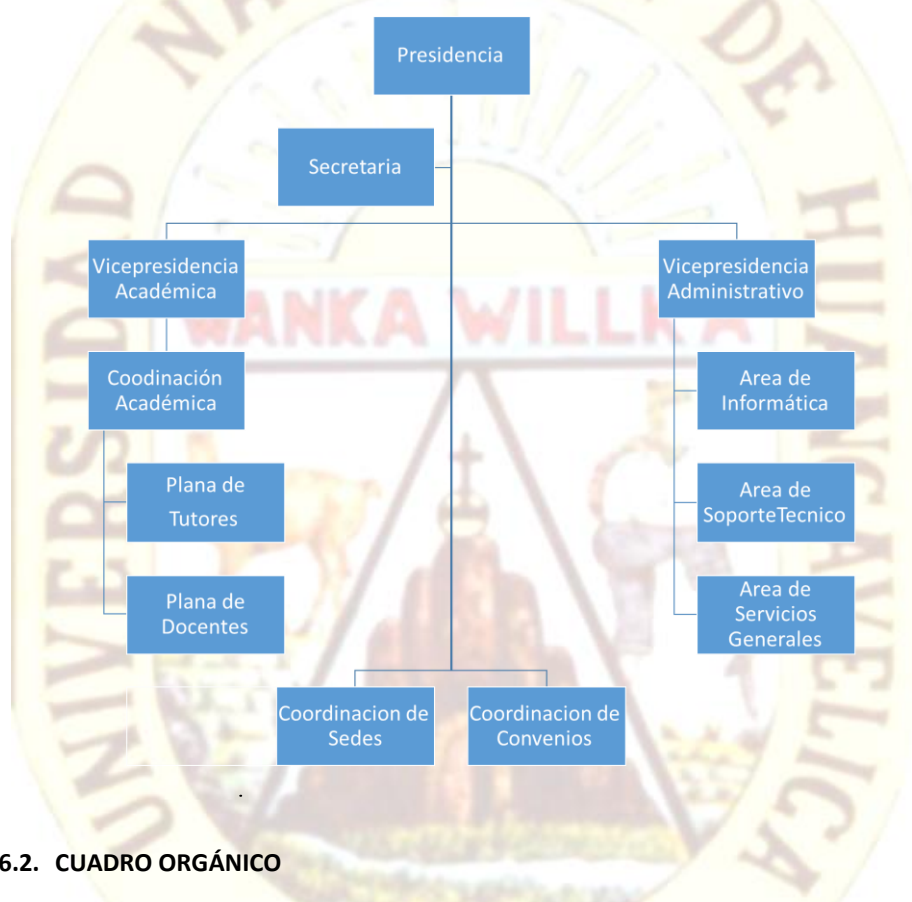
Presidencia

Secretaria

Vicepresidencia Académica

Vicepresidencia Administrativo

Coodinación Académica

Area de Informática

Plana de Tutores

Area de SoporteTecnico

Plana de Docentes

Area de Servicios Generales

Coordinacion de Sedes

Coordinacion de Convenios

WANKA WILLKA

UNIVERSIDAD NACIONAL DE HUANCAVELICA

6.2. CUADRO ORGÁNICO